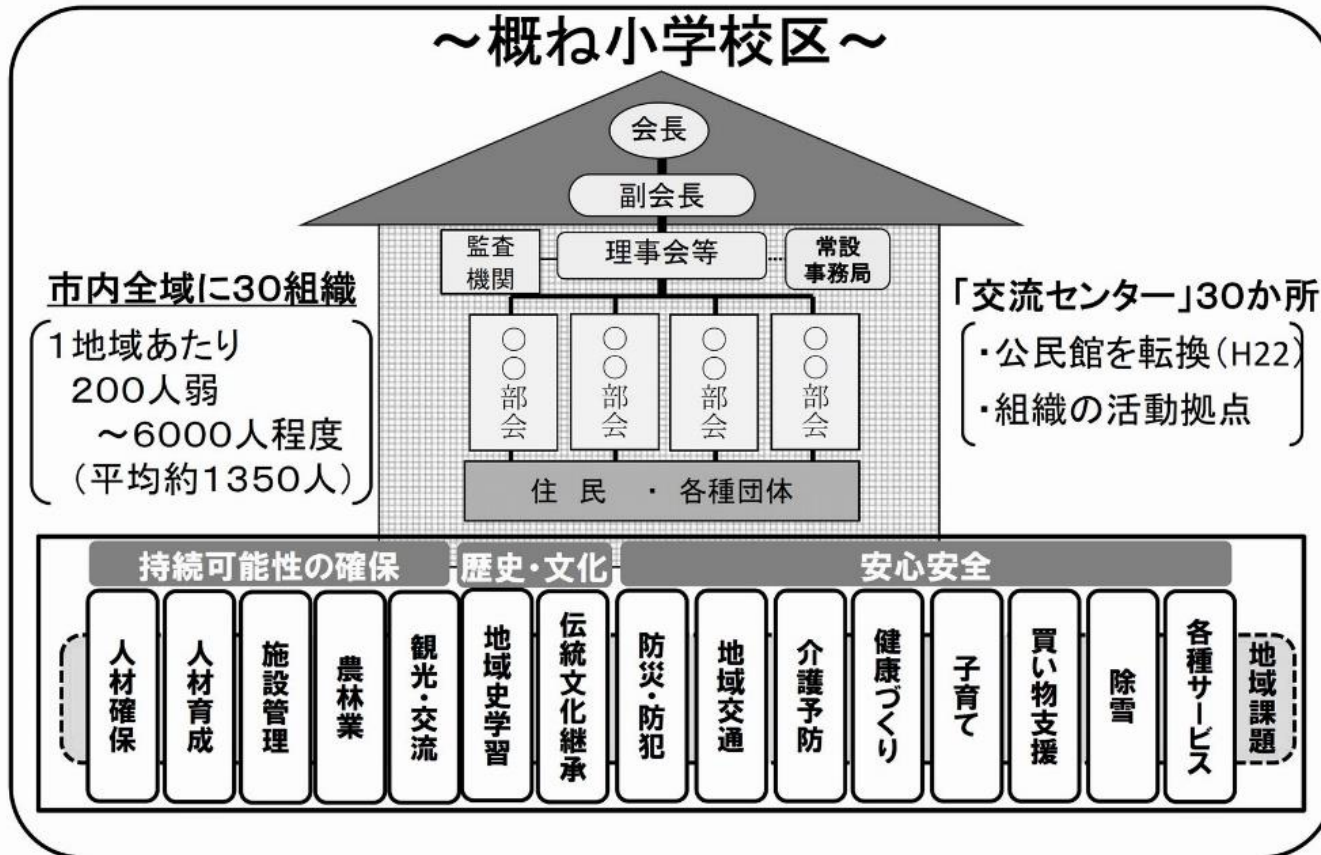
~概ね小学校区~

会長

副会長

監査機関

理事会等

常設事務局

市内全域に30組織

1地域あたり 200人弱 ~6000人程度 (平均約1350人)

「交流センター」30か所

・公民館を転換(H22)
・組織の活動拠点

○○部会

○○部会

○○部会

○○部会

住 民 ・ 各種団体

持続可能性の確保

歴史・文化

安心安全

人材確保

人材育成

施設管理

農林業

観光・交流

地域史学習

伝統文化継承

防災・防犯

地域交通

介護予防

健康づくり

子育て

買い物支援

除雪

各種サービス

地域課題